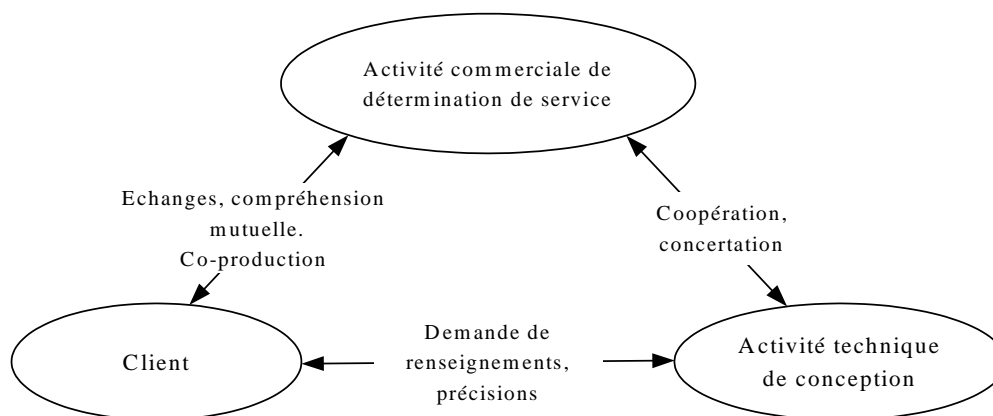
Activité commerciale de détermination de service

Echanges, compréhension mutuelle. Co-production

Coopération, concertation

Client

Demande de renseignements, précisions

Activité technique de conception